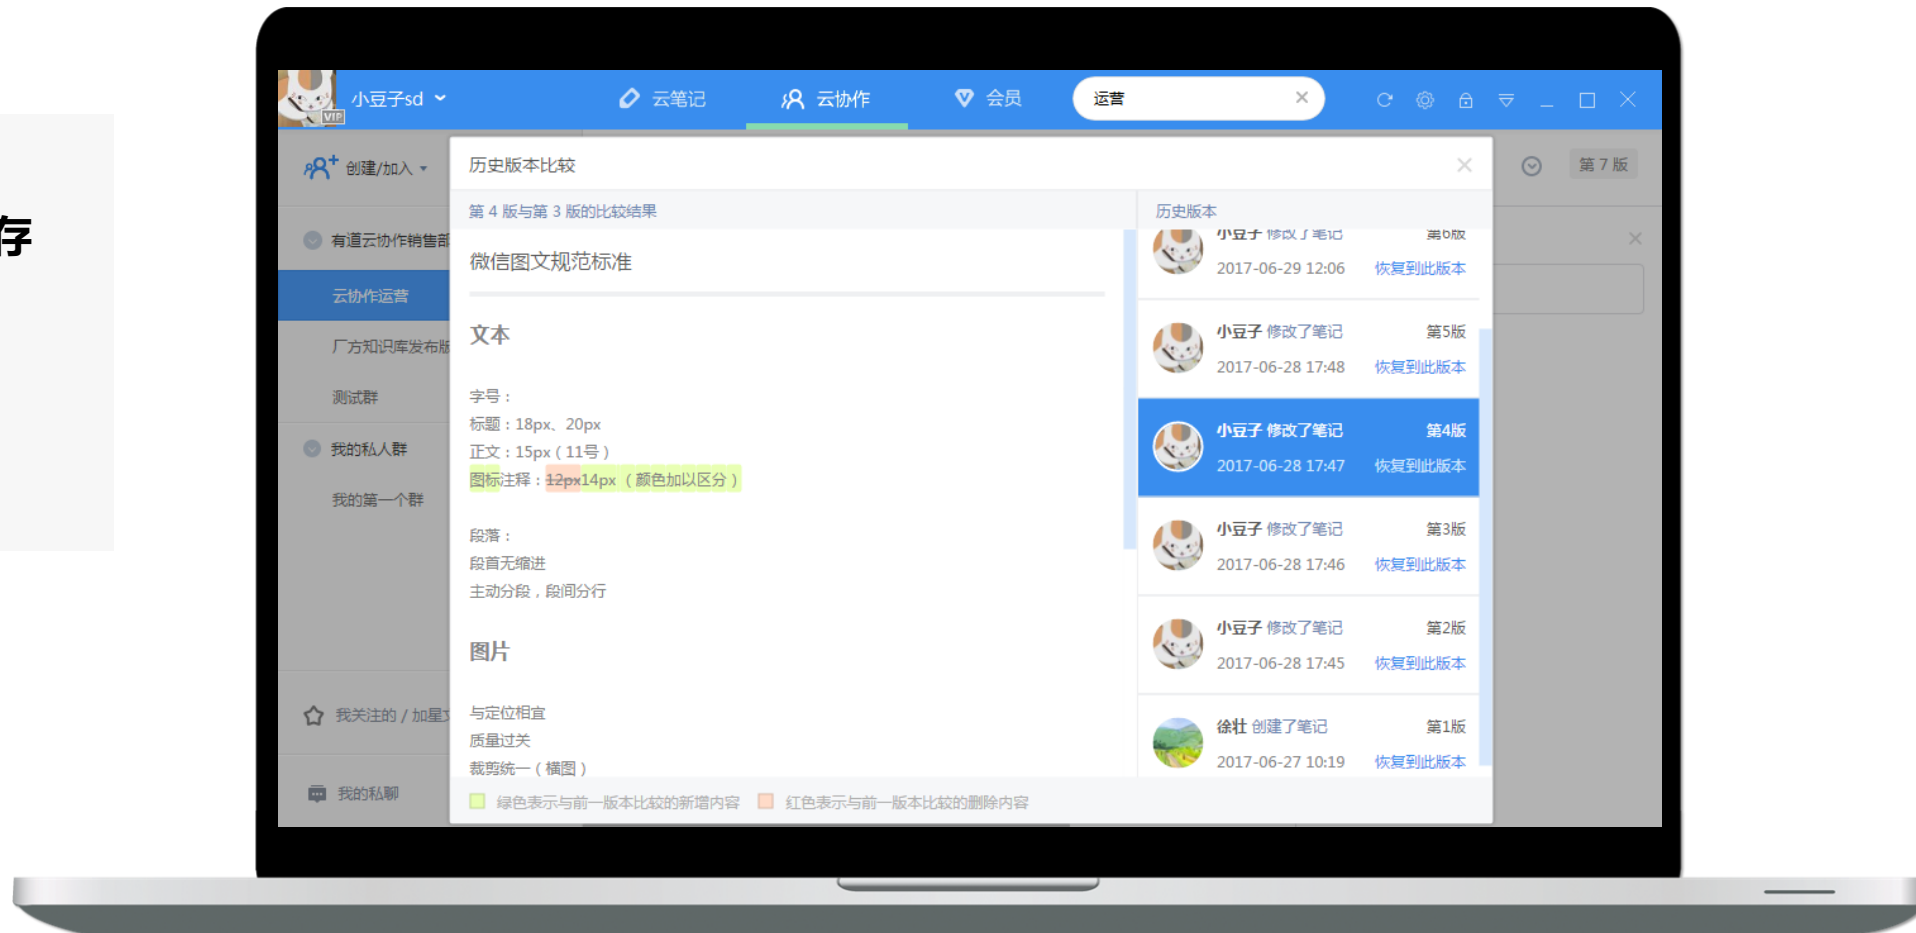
存

小豆子sd 云笔记 云协作 会员 运营

创建/加入

有道云协作销售部

云协作运营

厂方知识库发布

测试群

我的私人群

我的第一个群

我关注的 / 加星

我的私聊

第 7 版

历史版本比较

第 4 版与第 3 版的比较结果

微信图文规范标准

文本

字号：
标题：18px、20px
正文：15px（11号）
图标注释：12px14px（颜色加以区分）

段落：
段首无缩进
主动分段，段间分行

图片

与定位相宜
质量过关
裁剪统一（横图）

绿色表示与前一版本比较的新增内容 红色表示与前一版本比较的删除内容

历史版本

小豆子 修改了笔记 第6版
2017-06-29 12:06 恢复到此版本

小豆子 修改了笔记 第5版
2017-06-28 17:48 恢复到此版本

小豆子 修改了笔记 第4版
2017-06-28 17:47 恢复到此版本

小豆子 修改了笔记 第3版
2017-06-28 17:46 恢复到此版本

小豆子 修改了笔记 第2版
2017-06-28 17:45 恢复到此版本

徐灶 创建了笔记 第1版
2017-06-27 10:19 恢复到此版本